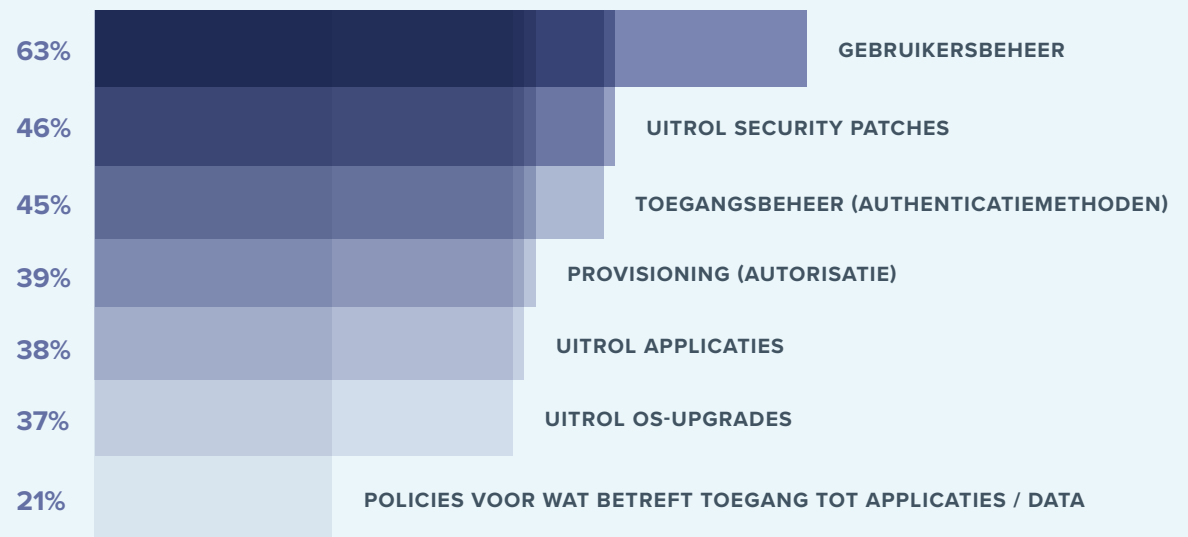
63% GEBRUIKERSBEHEER

46% UITROL SECURITY PATCHES

45% TOEGANGSBEHEER (AUTHENTICATIEMETHODEN)

39% PROVISIONING (AUTORISATIE)

38% UITROL APPLICATIES

37% UITROL OS-UPGRADES

21% POLICIES VOOR WAT BETREFT TOEGANG TOT APPLICATIES / DATA